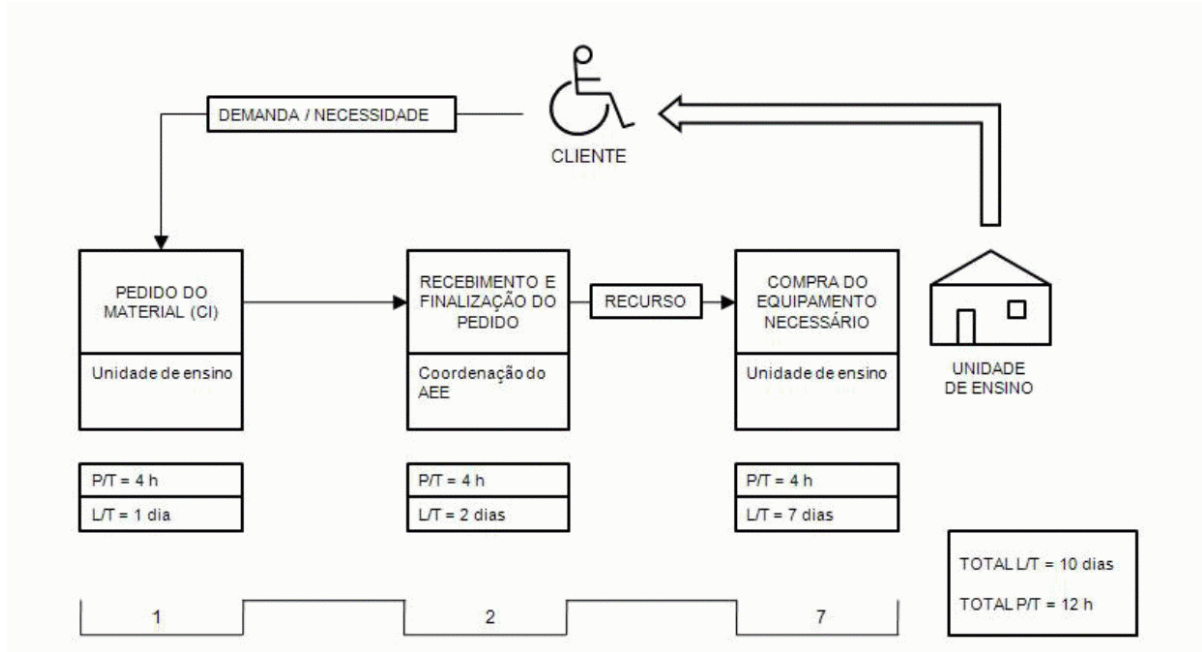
DEMANDA / NECESSIDADE

CLIENTE

PEDIDO DO MATERIAL (CI)

Unidade de ensino

RECEBIMENTO E FINALIZAÇÃO DO PEDIDO

Coordenação do AEE

RECURSO

COMPRA DO EQUIPAMENTO NECESSÁRIO

Unidade de ensino

UNIDADE DE ENSINO

| P/T = 4 h |
|---|
| L/T = 1 dia |

| P/T = 4 h |
|---|
| L/T = 2 dias |

| P/T = 4 h |
|---|
| L/T = 7 dias |

TOTAL L/T = 10 dias

TOTAL P/T = 12 h

1

2

7